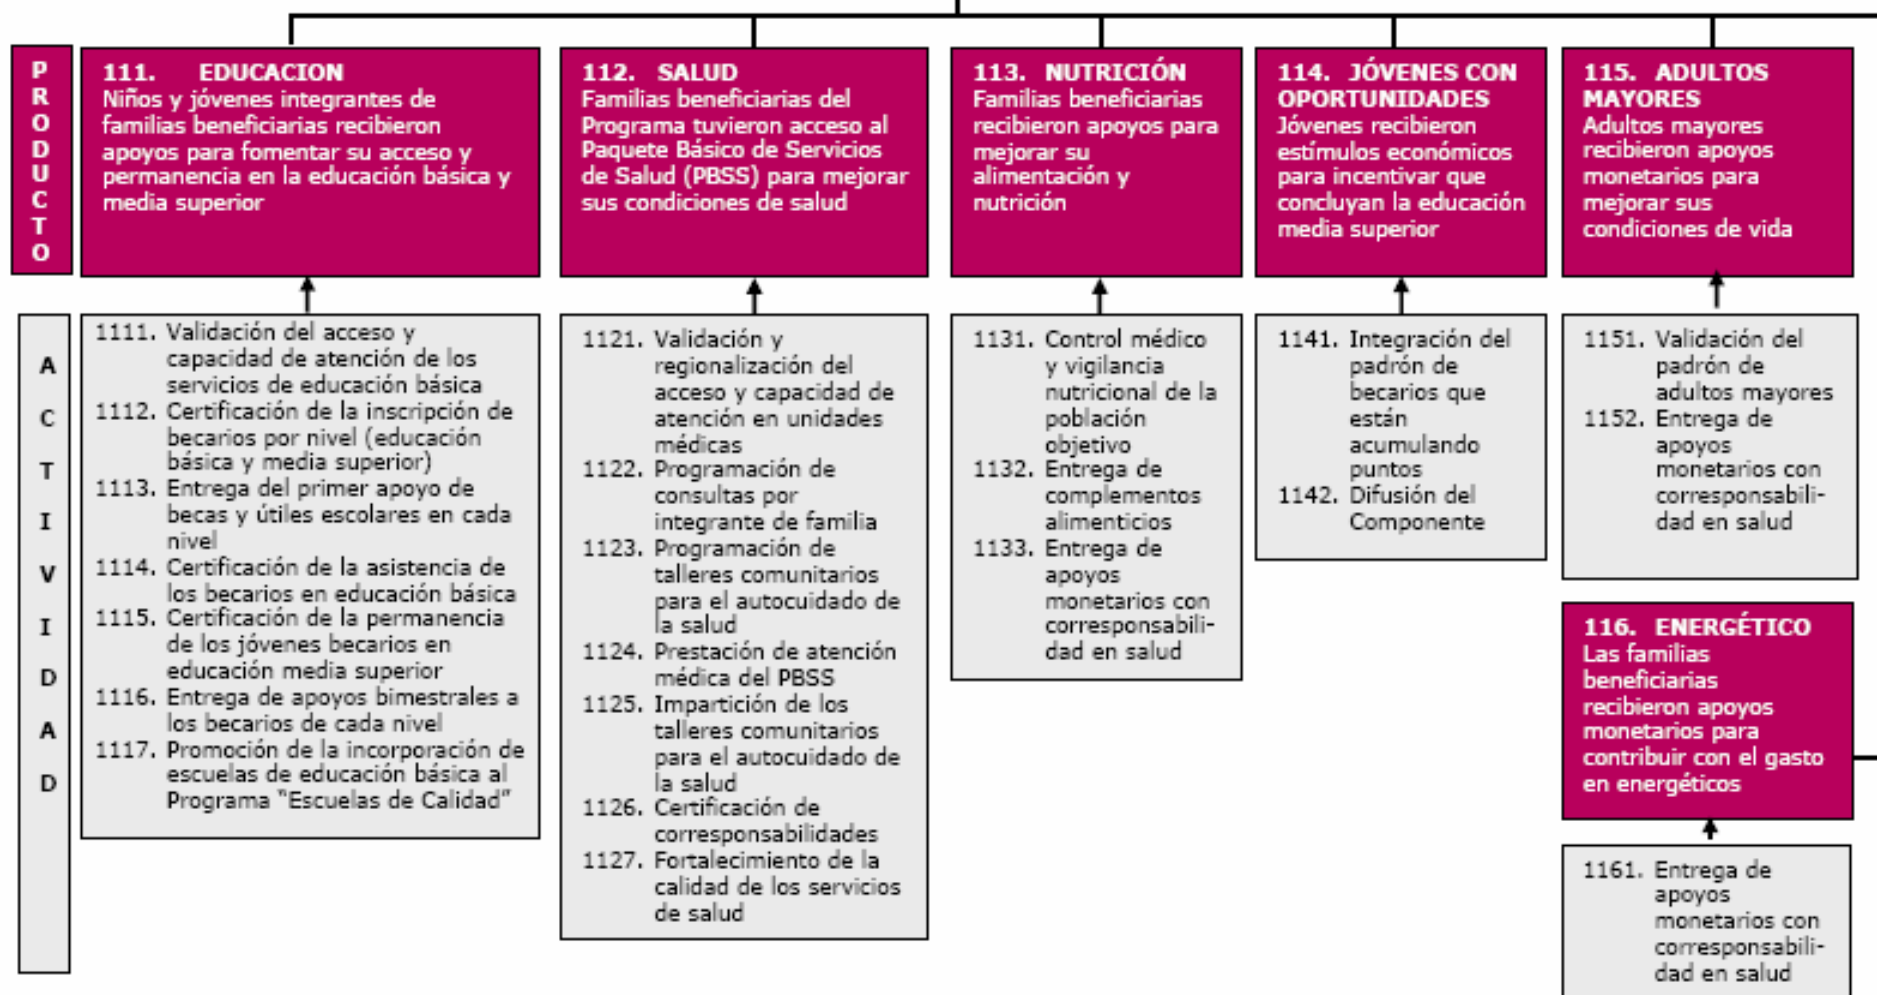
PRODUCTO

111. EDUCACION
Niños y jóvenes integrantes de familias beneficiarias recibieron apoyos para fomentar su acceso y permanencia en la educación básica y media superior

112. SALUD
Familias beneficiarias del Programa tuvieron acceso al Paquete Básico de Servicios de Salud (PBSS) para mejorar sus condiciones de salud

113. NUTRICIÓN
Familias beneficiarias recibieron apoyos para mejorar su alimentación y nutrición

114. JÓVENES CON OPORTUNIDADES
Jóvenes recibieron estímulos económicos para incentivar que concluyan la educación media superior

115. ADULTOS MAYORES
Adultos mayores recibieron apoyos monetarios para mejorar sus condiciones de vida

ACTIVIDAD

1111. Validación del acceso y capacidad de atención de los servicios de educación básica
1112. Certificación de la inscripción de becarios por nivel (educación básica y media superior)
1113. Entrega del primer apoyo de becas y útiles escolares en cada nivel
1114. Certificación de la asistencia de los becarios en educación básica
1115. Certificación de la permanencia de los jóvenes becarios en educación media superior
1116. Entrega de apoyos bimestrales a los becarios de cada nivel
1117. Promoción de la incorporación de escuelas de educación básica al Programa "Escuelas de Calidad"

1121. Validación y regionalización del acceso y capacidad de atención en unidades médicas
1122. Programación de consultas por integrante de familia
1123. Programación de talleres comunitarios para el autocuidado de la salud
1124. Prestación de atención médica del PBSS
1125. Impartición de los talleres comunitarios para el autocuidado de la salud
1126. Certificación de corresponsabilidades
1127. Fortalecimiento de la calidad de los servicios de salud

1131. Control médico y vigilancia nutricional de la población objetivo
1132. Entrega de complementos alimenticios
1133. Entrega de apoyos monetarios con corresponsabilidad en salud

1141. Integración del padrón de becarios que están acumulando puntos
1142. Difusión del Componente

1151. Validación del padrón de adultos mayores
1152. Entrega de apoyos monetarios con corresponsabilidad en salud

116. ENERGÉTICO
Las familias beneficiarias recibieron apoyos monetarios para contribuir con el gasto en energéticos

1161. Entrega de apoyos monetarios con corresponsabilidad en salud